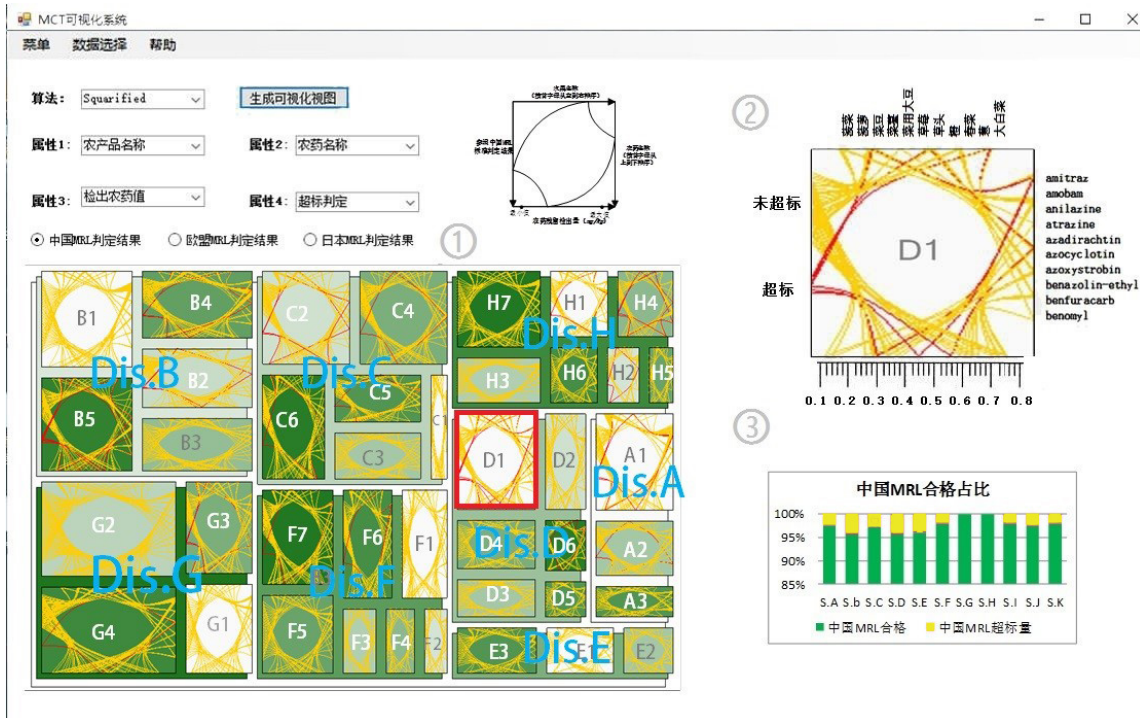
MCT可视化系统

菜单 数据选择 帮助

算法: Squarified
生成可视化视图
属性1: 农产品名称
属性2: 农药名称
属性3: 检出农药值
属性4: 超标判定

中国MRL判定结果 欧盟MRL判定结果 日本MRL判定结果

①

B1 B4 B2 B5 B3 Dis.B
C2 C4 C5 C6 C1 C3 Dis.C
H7 H1 H4 H3 H6 H2 H5 Dis.H
D1 D2 D4 D6 D3 D5 Dis.D
A1 A2 A3 Dis.A
G2 G3 G4 G1 Dis.G
F7 F6 F1 F5 F3 F4 F2 Dis.F
E3 E1 E2 Dis.E

②

未超标
超标

D1

amitraz
amobam
anilazine
atrazine
azadirachtin
azocyclotin
azoxystrobin
benazolin-ethyl
benfuracarb
benomyl

0.1 0.2 0.3 0.4 0.5 0.6 0.7 0.8

③

中国MRL合格占比

100%
95%
90%
85%

S.A S.b S.C S.D S.E S.F S.G S.H S.I S.J S.K

中国MRL合格 中国MRL超标量